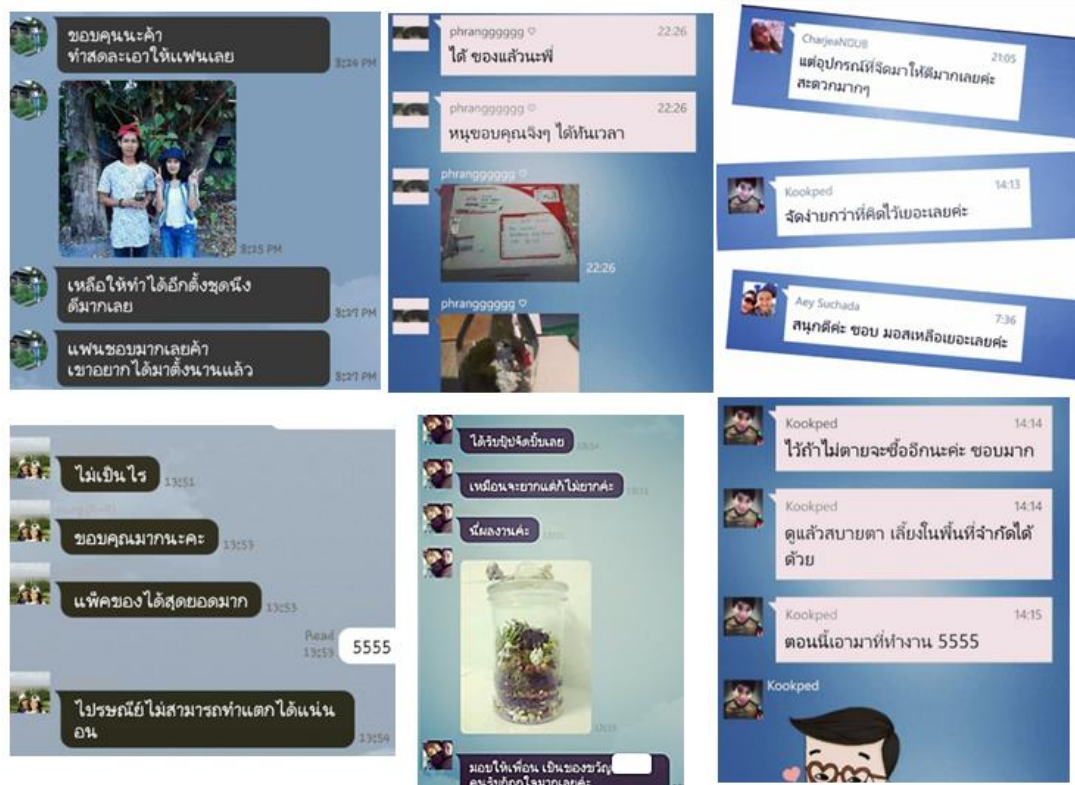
ขอบคุณนะค้า
ทำสดละเอาให้แฟนเลย
8:24 PM

8:25 PM

เหลือให้ทำได้อีกตั้งชุดนึง
ดีมากเลย
8:27 PM

แฟนชอบมากเลยค้า
เขาอยากได้มาตั้งนานแล้ว
8:27 PM

phranggggggg
22:26
ได้ ของแล้วนะพี่

phranggggggg
22:26
หนูขอบคุณจริงๆ ได้ทันเวลา

phranggggggg
22:26

phranggggggg

CharjeaNDUB
21:05
แต่อุปกรณ์ที่จัดมาให้ดีมากเลยค่ะ
สะดวกมากๆ

Kookped
14:13
จัดง่ายกว่าที่คิดไว้เยอะเลยค่ะ

Aey Suchada
7:36
สนุกดีค่ะ ชอบ มอสเหลือเยอะเลยค่ะ

ไม่เป็นไร
13:51

ขอบคุณมากนะคะ
13:53

แพ็คของได้สุดยอดมาก
13:53

Read
13:53
5555

ไปรษณีย์ไม่สามารถทำแตกได้แน่นอน
13:54

ได้รับปุ๊ปจัดปั๊บเลย

เหมือนจะยากแต่ก็ไม่ยากค่ะ

นี่ผลงานค่ะ

มอบให้เพื่อน เป็นของขวัญ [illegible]
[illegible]

Kookped
14:14
ไว้ถ้าไม่ตายจะซื้ออีกนะคะ ชอบมาก

Kookped
14:14
ดูแล้วสบายตา เลี้ยงในพื้นที่จำกัดได้ด้วย

Kookped
14:15
ตอนนี้เอามาที่ทำงาน 5555

Kookped